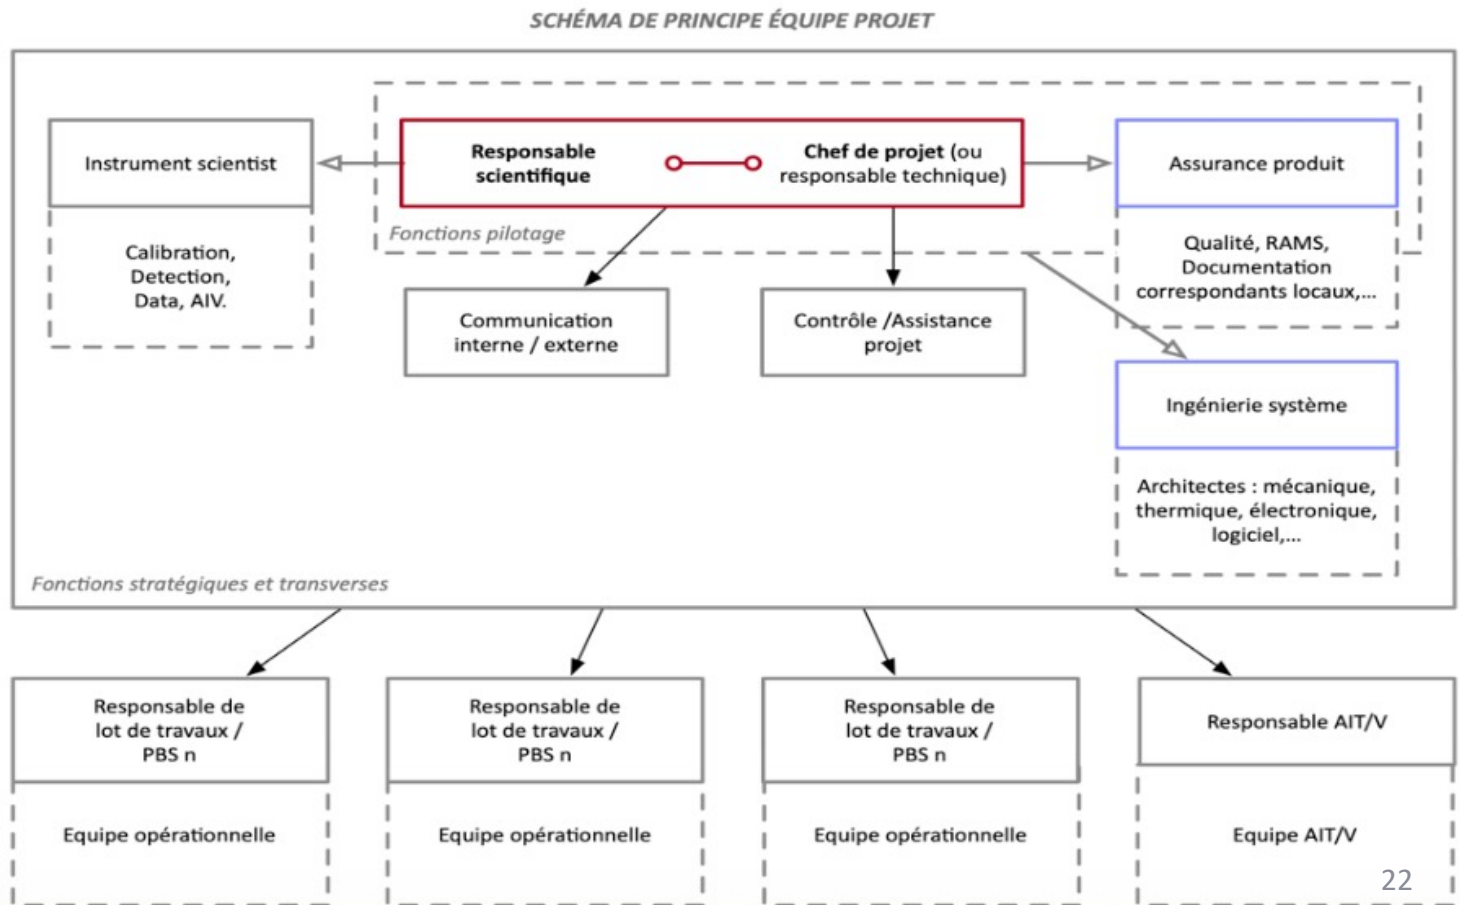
SCHÉMA DE PRINCIPE ÉQUIPE PROJET

Instrument scientist

Calibration, Detection, Data, AIV.

Responsable scientifique

Chef de projet (ou responsable technique)

Fonctions pilotage

Assurance produit

Qualité, RAMS, Documentation correspondants locaux,...

Communication interne / externe

Contrôle /Assistance projet

Ingénierie système

Architectes : mécanique, thermique, électronique, logiciel,...

Fonctions stratégiques et transverses

Responsable de lot de travaux / PBS n

Equipe opérationnelle

Responsable de lot de travaux / PBS n

Equipe opérationnelle

Responsable de lot de travaux / PBS n

Equipe opérationnelle

Responsable AIT/V

Equipe AIT/V

22